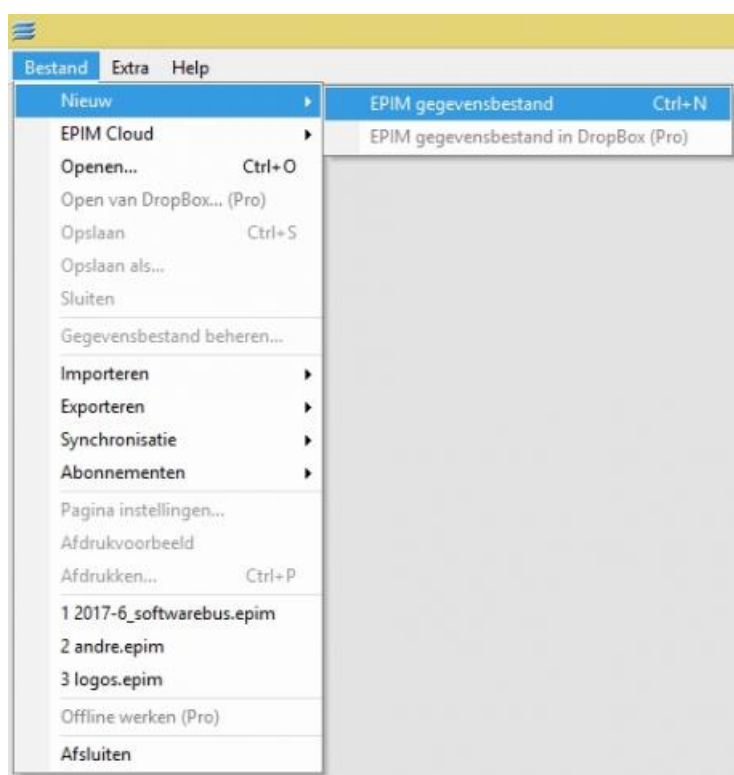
Bestand Extra Help

Nieuw
EPIM Cloud
Openen... Ctrl+O
Open van DropBox... (Pro)
Opslaan Ctrl+S
Opslaan als...
Sluiten
Gegevensbestand beheren...
Importeren
Exporteren
Synchronisatie
Abonnementen
Pagina instellingen...
Afdrukvoorbeeld
Afdrukken... Ctrl+P
1 2017-6_softwarebus.epim
2 andre.epim
3 logos.epim
Offline werken (Pro)
Afsluiten

EPIM gegevensbestand Ctrl+N
EPIM gegevensbestand in DropBox (Pro)